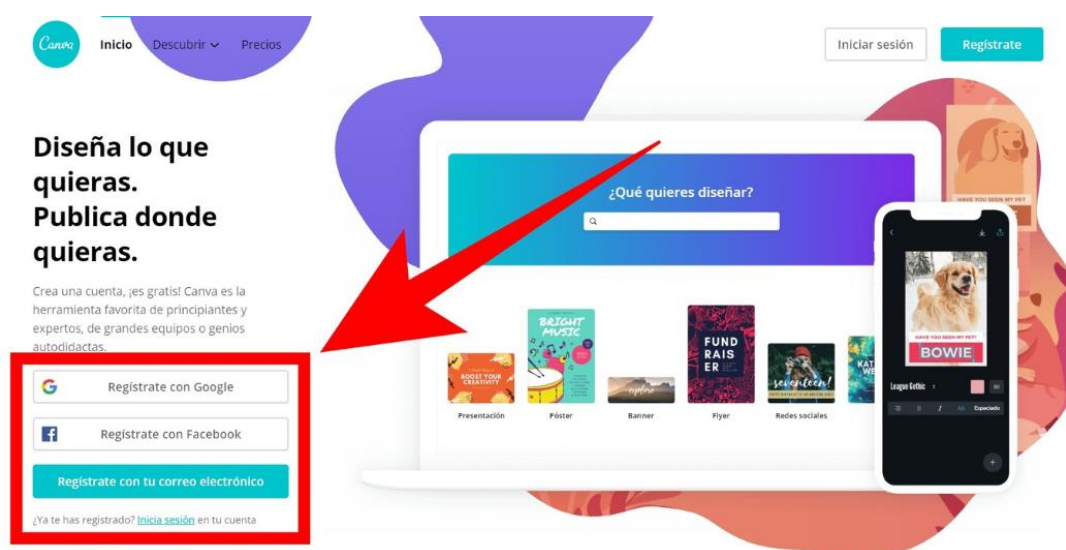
Canva Inicio Descubrir Precios

Iniciar sesión Regístrate

Diseña lo que quieras. Publica donde quieras.

Crea una cuenta, ¡es gratis! Canva es la herramienta favorita de principiantes y expertos, de grandes equipos o genios autodidactas.

Regístrate con Google

Regístrate con Facebook

Regístrate con tu correo electrónico

¿Ya te has registrado? Inicia sesión en tu cuenta

¿Qué quieres diseñar?

BOOST YOUR CREATIVITY
Presentación

BRIGHT MUSIC
Póster

explore
Banner

FUND RAIS ER
Flyer

seventeen!
Redes sociales

KAT WE

HAVE YOU SEEN MY PET
BOWIE

League Gothic

Espaciado

HAVE YOU SEEN MY PET